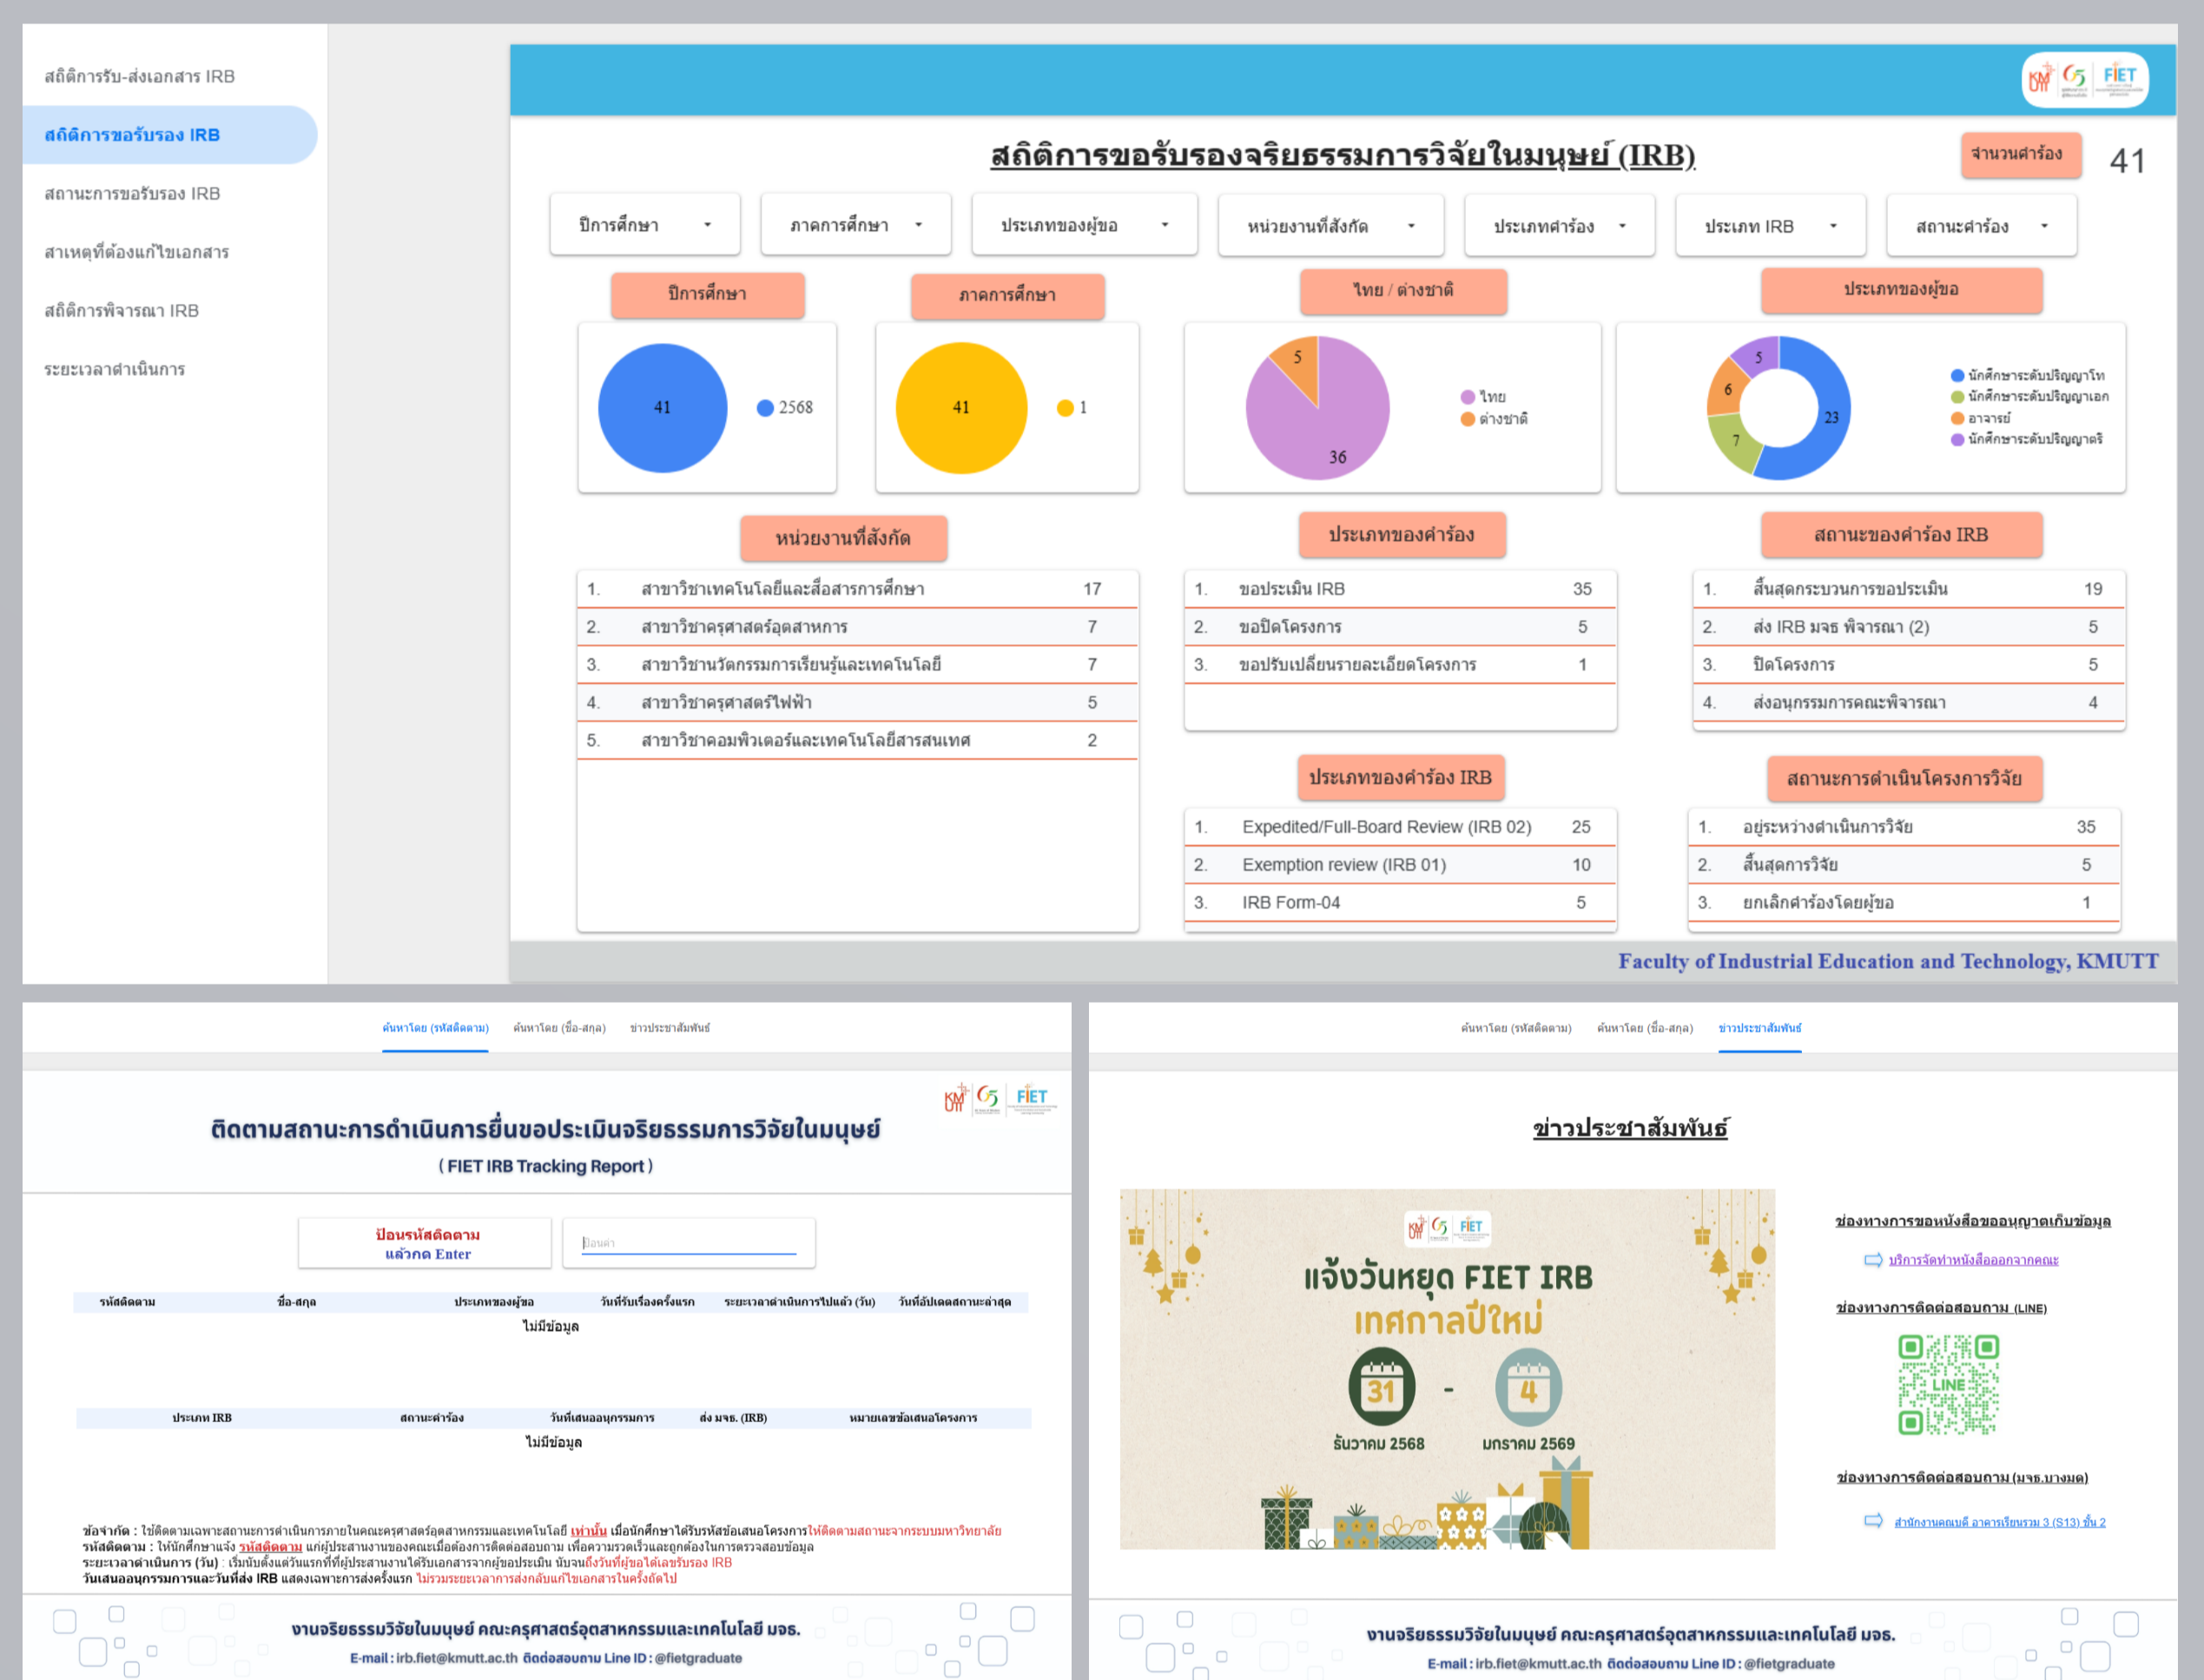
สถิติการรับ-ส่งเอกสาร IRB
สถิติการขอรับรอง IRB
สถานะการขอรับรอง IRB
สาเหตุที่ต้องแก้ไขเอกสาร
สถิติการพิจารณา IRB
ระยะเวลาดำเนินการ

KMUTT 65 FIET

สถิติการขอรับรองจริยธรรมการวิจัยในมนุษย์ (IRB)
จำนวนคำร้อง 41

ปีการศึกษา | ภาคการศึกษา | ประเภทของผู้ขอ | หน่วยงานที่สังกัด | ประเภทคำร้อง | ประเภท IRB | สถานะคำร้อง

ปีการศึกษา
41
2568

ภาคการศึกษา
41
1

ไทย / ต่างชาติ
5
36
ไทย
ต่างชาติ

ประเภทของผู้ขอ
5
6
7
23
นักศึกษาระดับปริญญาโท
นักศึกษาระดับปริญญาเอก
อาจารย์
นักศึกษาระดับปริญญาตรี

หน่วยงานที่สังกัด

| | | |
|---|---|---|
| 1. | สาขาวิชาเทคโนโลยีและสื่อสารการศึกษา | 17 |
| 2. | สาขาวิชาครุศาสตร์อุตสาหการ | 7 |
| 3. | สาขาวิชานวัตกรรมการเรียนรู้และเทคโนโลยี | 7 |
| 4. | สาขาวิชาครุศาสตร์ไฟฟ้า | 5 |
| 5. | สาขาวิชาคอมพิวเตอร์และเทคโนโลยีสารสนเทศ | 2 |

ประเภทของคำร้อง

| | | |
|---|---|---|
| 1. | ขอประเมิน IRB | 35 |
| 2. | ขอปิดโครงการ | 5 |
| 3. | ขอปรับเปลี่ยนรายละเอียดโครงการ | 1 |

สถานะของคำร้อง IRB

| | | |
|---|---|---|
| 1. | สิ้นสุดกระบวนการขอประเมิน | 19 |
| 2. | ส่ง IRB มจธ พิจารณา (2) | 5 |
| 3. | ปิดโครงการ | 5 |
| 4. | ส่งอนุกรรมการคณะพิจารณา | 4 |

ประเภทของคำร้อง IRB

| | | |
|---|---|---|
| 1. | Expedited/Full-Board Review (IRB 02) | 25 |
| 2. | Exemption review (IRB 01) | 10 |
| 3. | IRB Form-04 | 5 |

สถานะการดำเนินโครงการวิจัย

| | | |
|---|---|---|
| 1. | อยู่ระหว่างดำเนินการวิจัย | 35 |
| 2. | สิ้นสุดการวิจัย | 5 |
| 3. | ยกเลิกคำร้องโดยผู้ขอ | 1 |

Faculty of Industrial Education and Technology, KMUTT

ค้นหาโดย (รหัสติดตาม) ค้นหาโดย (ชื่อ-สกุล) ข่าวประชาสัมพันธ์

ติดตามสถานะการดำเนินการยื่นขอประเมินจริยธรรมการวิจัยในมนุษย์
( FIET IRB Tracking Report )

ป้อนรหัสติดตาม แล้วกด Enter
ป้อนค่า

| รหัสติดตาม | ชื่อ-สกุล | ประเภทของผู้ขอ | วันที่รับเรื่องครั้งแรก | ระยะเวลาดำเนินการไปแล้ว (วัน) | วันที่อัปเดตสถานะล่าสุด |
|---|---|---|---|---|---|

ไม่มีข้อมูล

| ประเภท IRB | สถานะคำร้อง | วันที่เสนออนุกรรมการ | ส่ง มจธ. (IRB) | หมายเลขข้อเสนอโครงการ |
|---|---|---|---|---|

ไม่มีข้อมูล

ข้อจำกัด : ใช้ติดตามเฉพาะสถานะการดำเนินการภายในคณะครุศาสตร์อุตสาหกรรมและเทคโนโลยี เท่านั้น เมื่อนักศึกษาได้รับรหัสข้อเสนอโครงการให้ติดตามสถานะจากระบบมหาวิทยาลัย
รหัสติดตาม : ให้นักศึกษาแจ้ง รหัสติดตาม แก่ผู้ประสานงานของคณะเมื่อต้องการติดต่อสอบถาม เพื่อความรวดเร็วและถูกต้องในการตรวจสอบข้อมูล
ระยะเวลาดำเนินการ (วัน) : เริ่มนับตั้งแต่วันแรกที่ผู้ประสานงานได้รับเอกสารจากผู้ขอประเมิน นับจนถึงวันที่ผู้ขอได้เลขรับรอง IRB
วันเสนออนุกรรมการและวันที่ส่ง IRB แสดงเฉพาะการส่งครั้งแรก ไม่รวมระยะเวลาการส่งกลับแก้ไขเอกสารในครั้งถัดไป

งานจริยธรรมวิจัยในมนุษย์ คณะครุศาสตร์อุตสาหกรรมและเทคโนโลยี มจธ.
E-mail : irb.fiet@kmutt.ac.th ติดต่อสอบถาม Line ID : @fietgraduate

ค้นหาโดย (รหัสติดตาม) ค้นหาโดย (ชื่อ-สกุล) ข่าวประชาสัมพันธ์

ข่าวประชาสัมพันธ์

แจ้งวันหยุด FIET IRB
เทศกาลปีใหม่
31 - 4
ธันวาคม 2568 มกราคม 2569

ช่องทางการขอหนังสือขออนุญาตเก็บข้อมูล
บริการจัดทำหนังสือออกจากคณะ
ช่องทางการติดต่อสอบถาม (LINE)
LINE
ช่องทางการติดต่อสอบถาม (มจธ.บางมด)
สำนักงานคณบดี อาคารเรียนรวม 3 (S13) ชั้น 2

งานจริยธรรมวิจัยในมนุษย์ คณะครุศาสตร์อุตสาหกรรมและเทคโนโลยี มจธ.
E-mail : irb.fiet@kmutt.ac.th ติดต่อสอบถาม Line ID : @fietgraduate